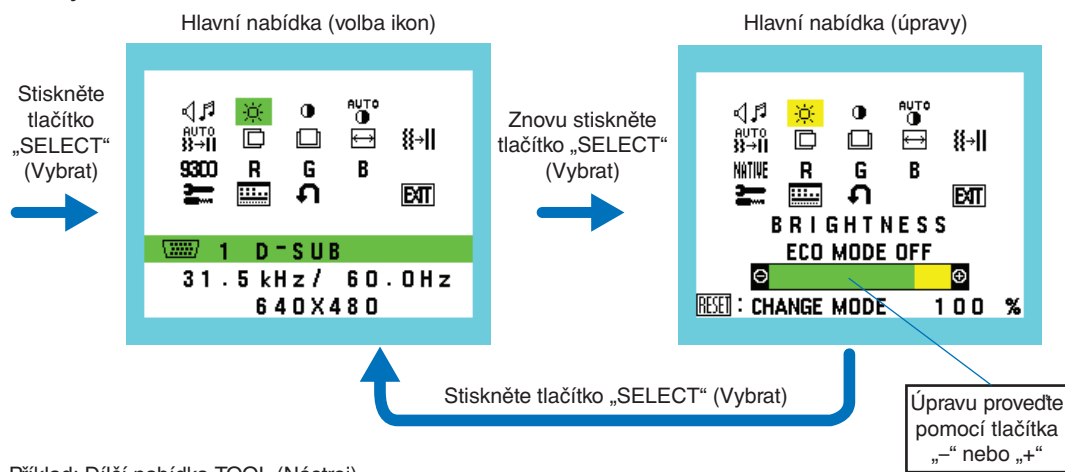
Hlavní nabídka (volba ikon)

Hlavní nabídka (úpravy)

Stiskněte tlačítko „SELECT“ (Vybrat)

AUTO

AUTO

9300 R G B

EXIT

1 D-SUB

31.5 kHz/ 60.0Hz

640X480

Znovu stiskněte tlačítko „SELECT“ (Vybrat)

AUTO

AUTO

NATIVE R G B

EXIT

BRIGHTNESS

ECO MODE OFF

RESET : CHANGE MODE 100 %

Stiskněte tlačítko „SELECT“ (Vybrat)

Úpravu proveďte pomocí tlačítka „–“ nebo „+“

Příklad: Dílčí nabídka TOOL (Nástroj)